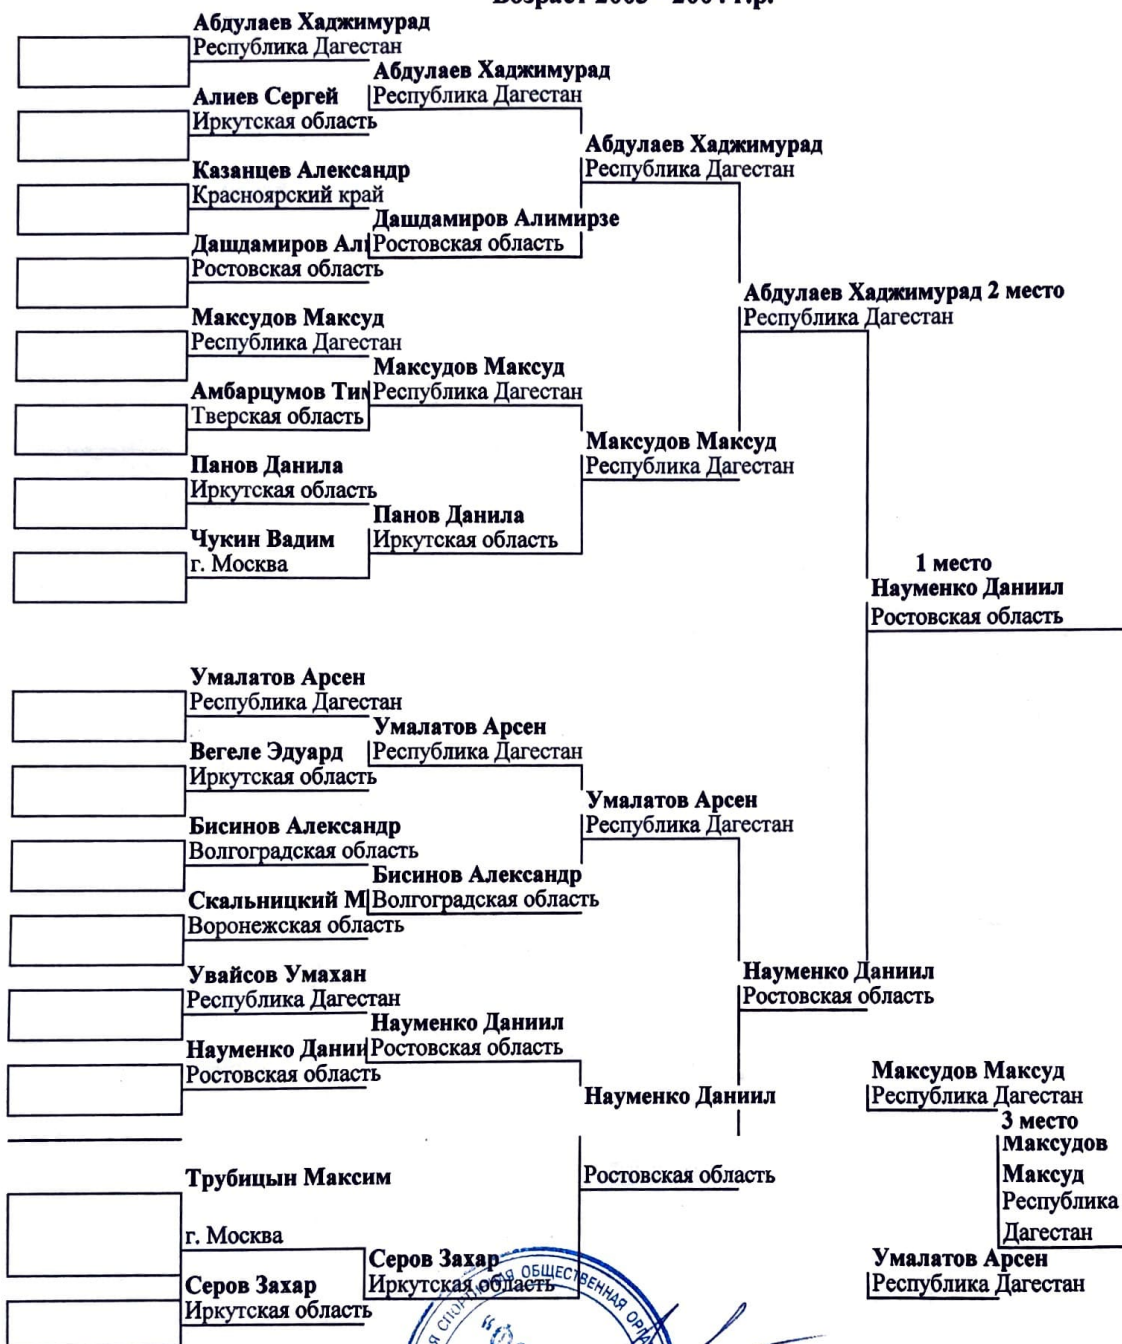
Возраст 2003 - 2004 г.р.

Абдулаев Хаджимурад
Республика Дагестан
Алиев Сергей
Иркутская область
Казанцев Александр
Красноярский край
Дащдамиров Ал
Ростовская область
Максудов Максуд
Республика Дагестан
Амбарцумов Ти
Тверская область
Панов Данила
Иркутская область
Чукин Вадим
г. Москва

Абдулаев Хаджимурад
Республика Дагестан
Дащдамиров Алимирзе
Ростовская область
Максудов Максуд
Республика Дагестан
Панов Данила
Иркутская область

Абдулаев Хаджимурад
Республика Дагестан
Максудов Максуд
Республика Дагестан

Абдулаев Хаджимурад 2 место
Республика Дагестан

1 место
Науменко Даниил
Ростовская область

Умалатов Арсен
Республика Дагестан
Вегеле Эдуард
Иркутская область
Бисинов Александр
Волгоградская область
Скальницкий М
Воронежская область
Увайсов Умахан
Республика Дагестан
Науменко Дании
Ростовская область
Трубицын Максим
г. Москва
Серов Захар
Иркутская область

Умалатов Арсен
Республика Дагестан
Бисинов Александр
Волгоградская область
Науменко Даниил
Ростовская область
Серов Захар
Иркутская область

Умалатов Арсен
Республика Дагестан
Науменко Даниил
Ростовская область

Науменко Даниил
Ростовская область

Максудов Максуд
Республика Дагестан
3 место
Максудов Максуд
Республика Дагестан
Умалатов Арсен
Республика Дагестан

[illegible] СПОРТИВНАЯ ОБЩЕСТВЕННАЯ ОРГА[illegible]